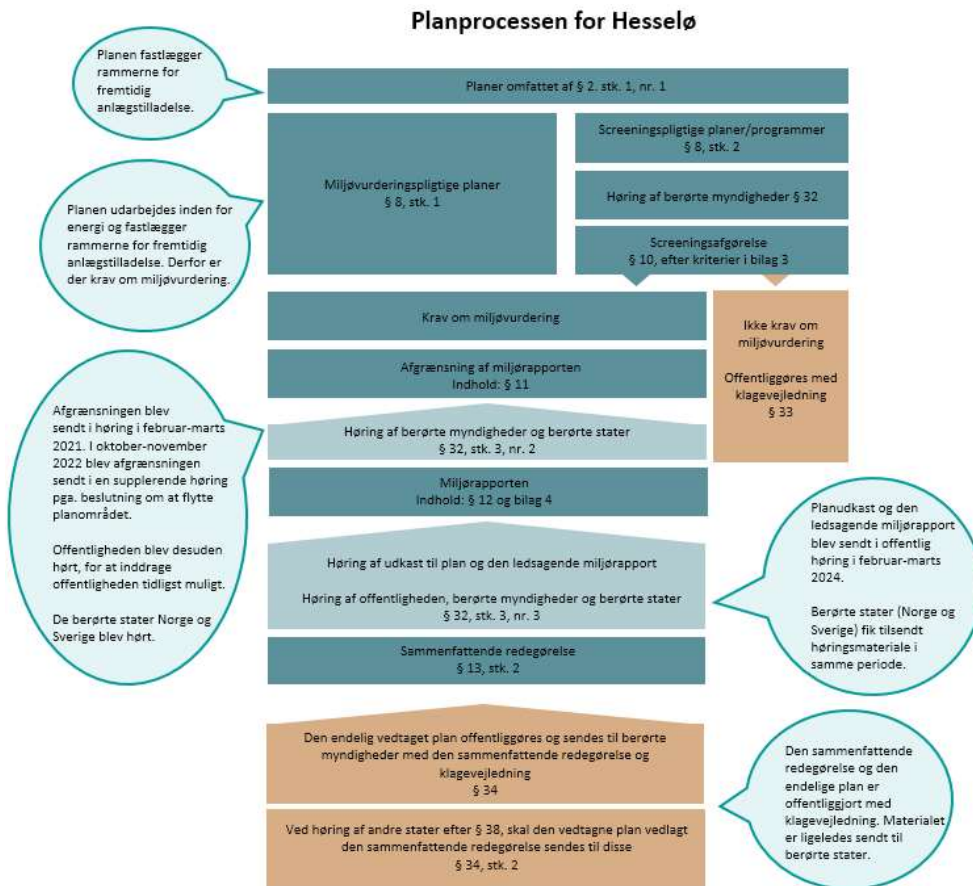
Planprocessen for Hesselø

Planen fastlægger rammerne for fremtidig anlægstilladelse.

Planer omfattet af § 2. stk. 1, nr. 1

Miljøvurderingspligtige planer
§ 8, stk. 1

Screeningspligtige planer/programmer
§ 8, stk. 2

Høring af berørte myndigheder § 32

Screeningsafgørelse
§ 10, efter kriterier i bilag 3

Planen udarbejdes inden for energi og fastlægger rammerne for fremtidig anlægstilladelse. Derfor er der krav om miljøvurdering.

Krav om miljøvurdering

Ikke krav om miljøvurdering

Offentliggøres med klagevejledning
§ 33

Afgrænsning af miljørapporten
Indhold: § 11

Afgrænsningen blev sendt i høring i februar-marts 2021. I oktober-november 2022 blev afgrænsningen sendt i en supplerende høring pga. beslutning om at flytte planområdet.

Offentligheden blev desuden hørt, for at inddrage offentligheden tidligst muligt.

De berørte stater Norge og Sverige blev hørt.

Høring af berørte myndigheder og berørte stater
§ 32, stk. 3, nr. 2

Miljørapporten
Indhold: § 12 og bilag 4

Høring af udkast til plan og den ledsagende miljørapport

Høring af offentligheden, berørte myndigheder og berørte stater
§ 32, stk. 3, nr. 3

Planudkast og den ledsagende miljørapport blev sendt i offentlig høring i februar-marts 2024.

Berørte stater (Norge og Sverige) fik tilsendt høringsmateriale i samme periode.

Sammenfattende redegørelse
§ 13, stk. 2

Den endelig vedtaget plan offentliggøres og sendes til berørte myndigheder med den sammenfattende redegørelse og klagevejledning
§ 34

Ved høring af andre stater efter § 38, skal den vedtagne plan vedlagt den sammenfattende redegørelse sendes til disse
§ 34, stk. 2

Den sammenfattende redegørelse og den endelige plan er offentliggjort med klagevejledning. Materialet er ligeledes sendt til berørte stater.